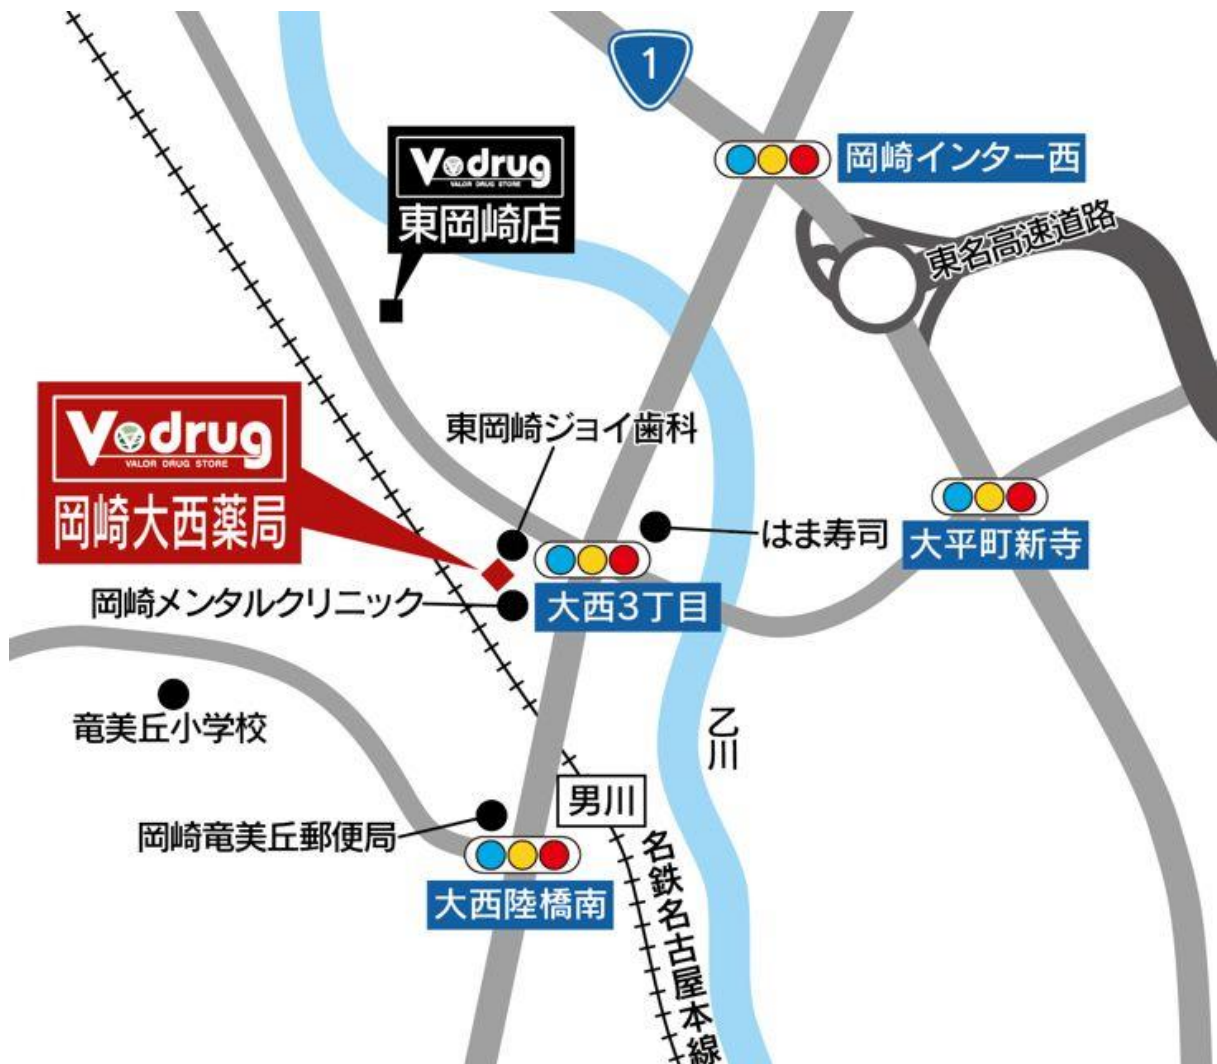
1

V drug
VALOR DRUG STORE
東岡崎店

岡崎インター西

東名高速道路

V drug
VALOR DRUG STORE
岡崎大西薬局

東岡崎ジョイ歯科

はま寿司

大平町新寺

岡崎メンタルクリニック

大西3丁目

竜美丘小学校

乙川

男川

岡崎竜美丘郵便局

大西陸橋南

名鉄名古屋本線